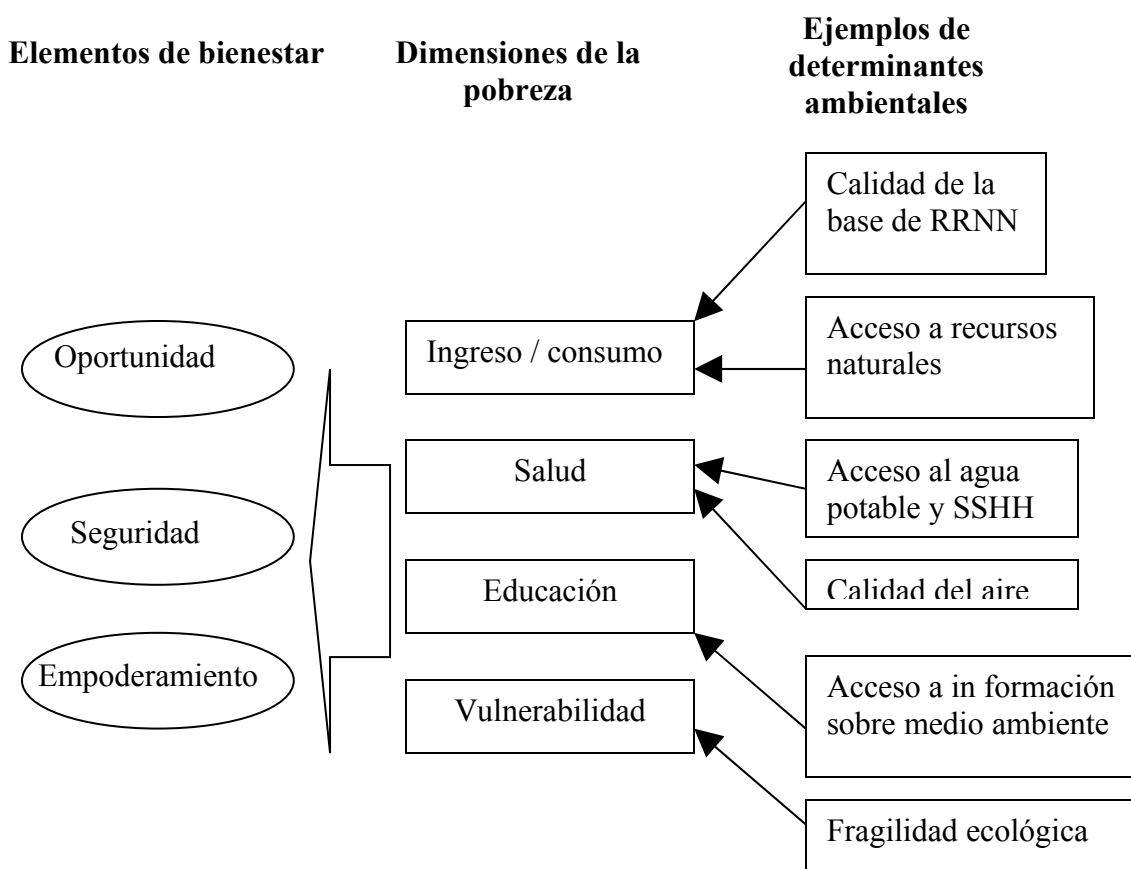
Elementos de bienestar

Dimensiones de la pobreza

Ejemplos de determinantes ambientales

Calidad de la base de RRNN

Oportunidad

Ingreso / consumo

Acceso a recursos naturales

Salud

Acceso al agua potable y SSHH

Seguridad

Educación

Calidad del aire

Empoderamiento

Vulnerabilidad

Acceso a in formación sobre medio ambiente

Fragilidad ecológica